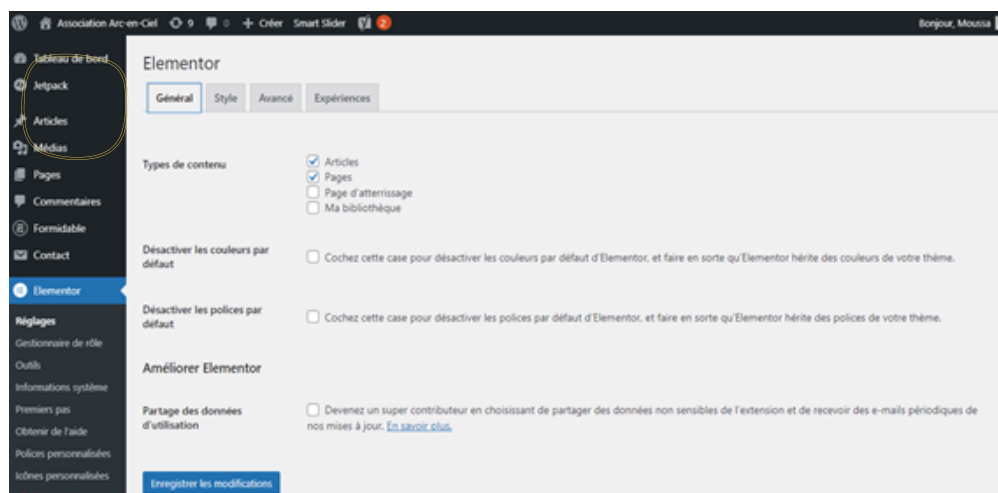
Association Arc-en-Ciel 9 0 + Créer Smart Slider 2 Bonjour, Moussa

Tableau de bord
Jetpack
Articles
Médias
Pages
Commentaires
Formidable
Contact
Elementor
Réglages
Gestionnaire de rôle
Outils
Informations système
Premiers pas
Obtenir de l'aide
Polices personnalisées
Icônes personnalisées

Elementor

Général Style Avancé Expériences

Types de contenu
Articles
Pages
Page d'atterrissage
Ma bibliothèque

Désactiver les couleurs par défaut
Cochez cette case pour désactiver les couleurs par défaut d'Elementor, et faire en sorte qu'Elementor hérite des couleurs de votre thème.

Désactiver les polices par défaut
Cochez cette case pour désactiver les polices par défaut d'Elementor, et faire en sorte qu'Elementor hérite des polices de votre thème.

Améliorer Elementor

Partage des données d'utilisation
Devenez un super contributeur en choisissant de partager des données non sensibles de l'extension et de recevoir des e-mails périodiques de nos mises à jour. En savoir plus.

Enregistrer les modifications